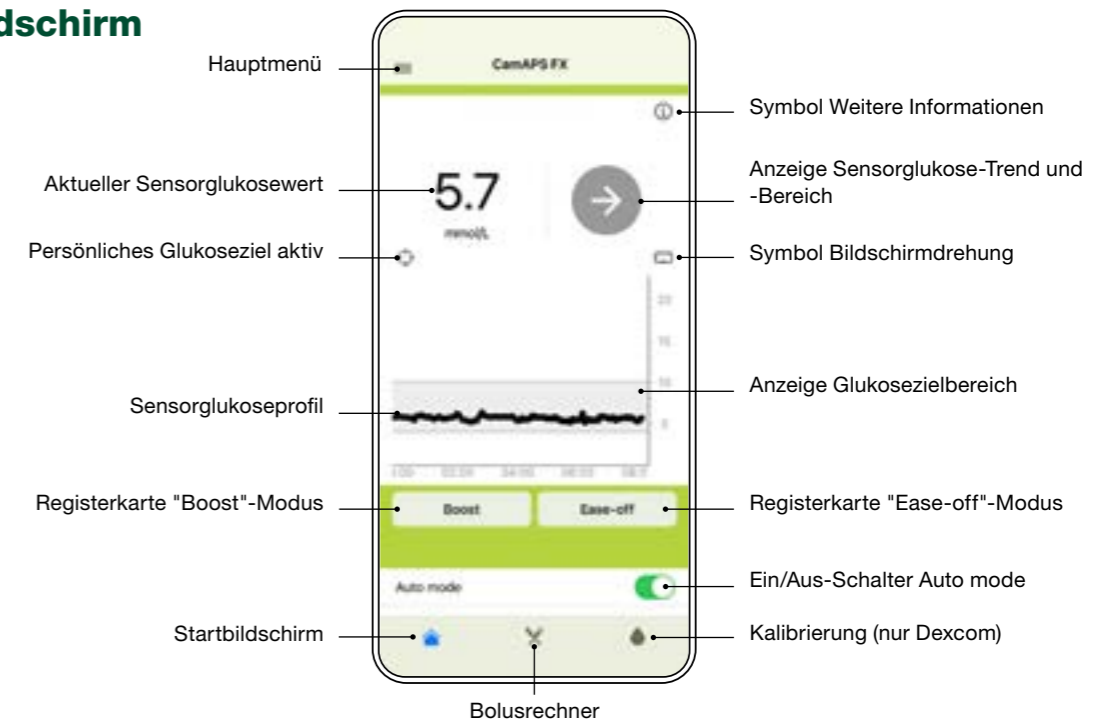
dschirm

Hauptmenü

CamAPS FX

Symbol Weitere Informationen

Aktueller Sensorglukosewert

5.7

mmol/L

Anzeige Sensorglukose-Trend und -Bereich

Persönliches Glukoseziel aktiv

Symbol Bildschirmdrehung

20

15

10

5

Sensorglukoseprofil

Anzeige Glukosezielbereich

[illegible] 02:00 04:00 06:00 08:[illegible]

Registerkarte "Boost"-Modus

Boost

Ease-off

Registerkarte "Ease-off"-Modus

Auto mode

Ein/Aus-Schalter Auto mode

Startbildschirm

Kalibrierung (nur Dexcom)

Bolusrechner